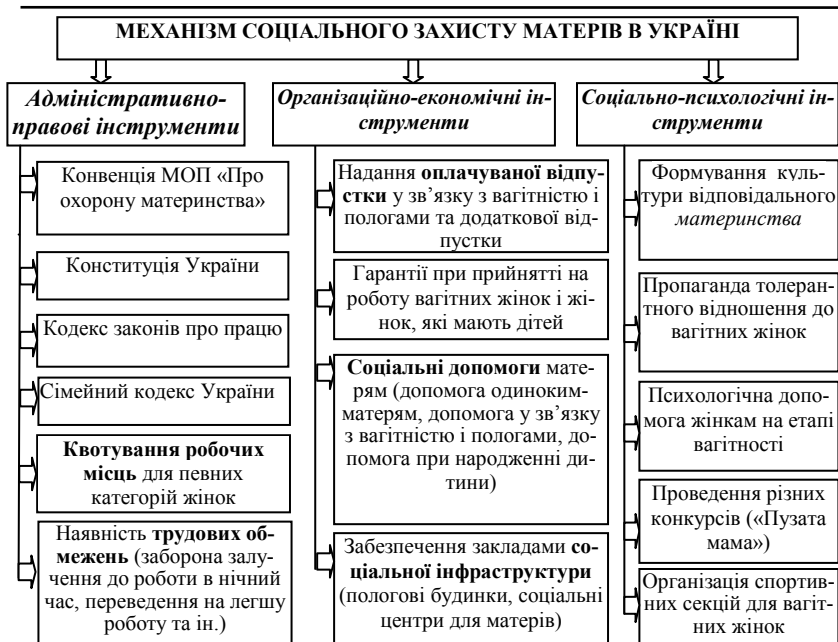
МЕХАНІЗМ СОЦІАЛЬНОГО ЗАХИСТУ МАТЕРІВ В УКРАЇНІ

Адміністративно-правові інструменти

Конвенція МОП «Про охорону материнства»

Конституція України

Кодекс законів про працю

Сімейний кодекс України

Квотування робочих місць для певних категорій жінок

Наявність трудових обмежень (заборона залучення до роботи в нічний час, переведення на легшу роботу та ін.)

Організаційно-економічні інструменти

Надання оплачуваної відпустки у зв'язку з вагітністю і пологами та додаткової відпустки

Гарантії при прийнятті на роботу вагітних жінок і жінок, які мають дітей

Соціальні допомоги матерям (допомога одинокиматерям, допомога у зв'язку з вагітністю і пологами, допомога при народженні дитини)

Забезпечення закладами соціальної інфраструктури (пологові будинки, соціальні центри для матерів)

Соціально-психологічні інструменти

Формування культури відповідального материнства

Пропаганда толерантного відношення до вагітних жінок

Психологічна допомога жінкам на етапі вагітності

Проведення різних конкурсів («Пузата мама»)

Організація спортивних секцій для вагітних жінок